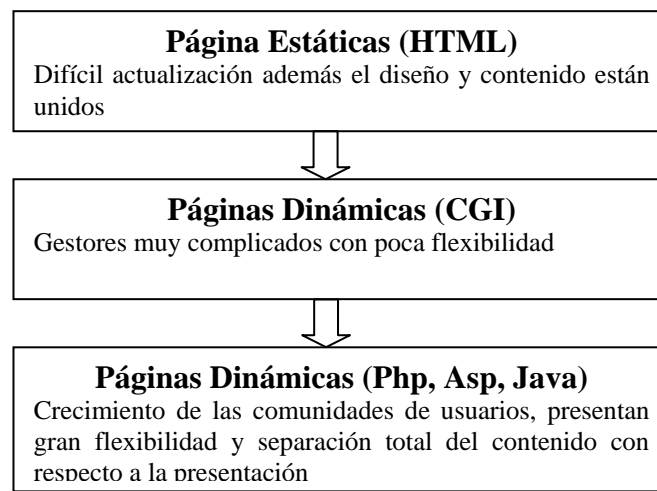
Página Estáticas (HTML)
Difícil actualización además el diseño y contenido están unidos

Páginas Dinámicas (CGI)
Gestores muy complicados con poca flexibilidad

Páginas Dinámicas (Php, Asp, Java)
Crecimiento de las comunidades de usuarios, presentan gran flexibilidad y separación total del contenido con respecto a la presentación